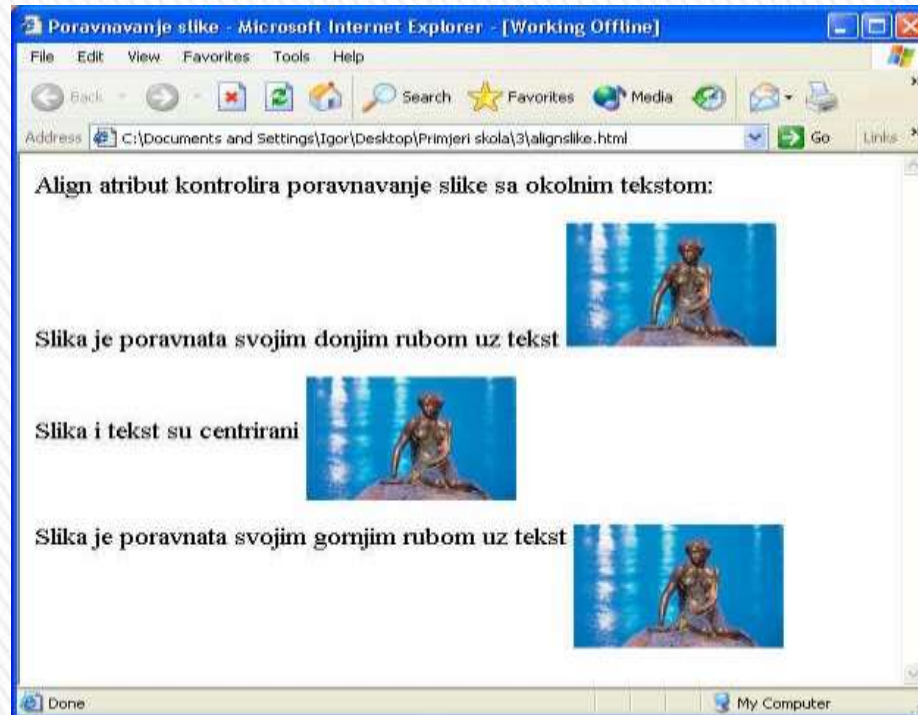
Poravnavanje slike - Microsoft Internet Explorer - [Working Offline]

File Edit View Favorites Tools Help

Back Search Favorites Media

Address C:\Documents and Settings\Igor\Desktop\Primjeri skola\3\alignslike.html Go Links

Align atribut kontrolira poravnavanje slike sa okolnim tekstom:

Slika je poravnata svojim donjim rubom uz tekst

Slika i tekst su centrirani

Slika je poravnata svojim gornjim rubom uz tekst

Done My Computer